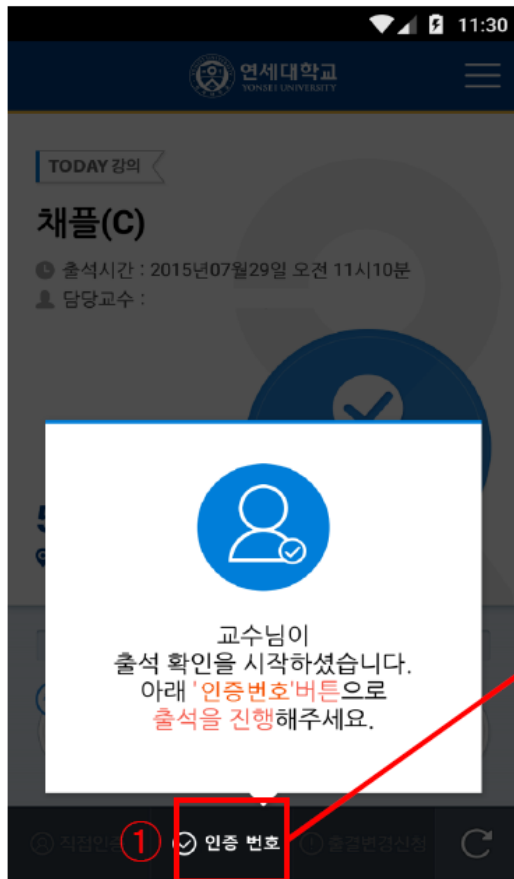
11:30

연세대학교
YONSEI UNIVERSITY

TODAY 강의

채플(C)

출석시간 : 2015년07월29일 오전 11시10분

담당교수 :

교수님이
출석 확인을 시작하셨습니다.
아래 '인증번호'버튼으로
출석을 진행해주세요.

직접인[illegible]

①

인증 번호

출결변경신청